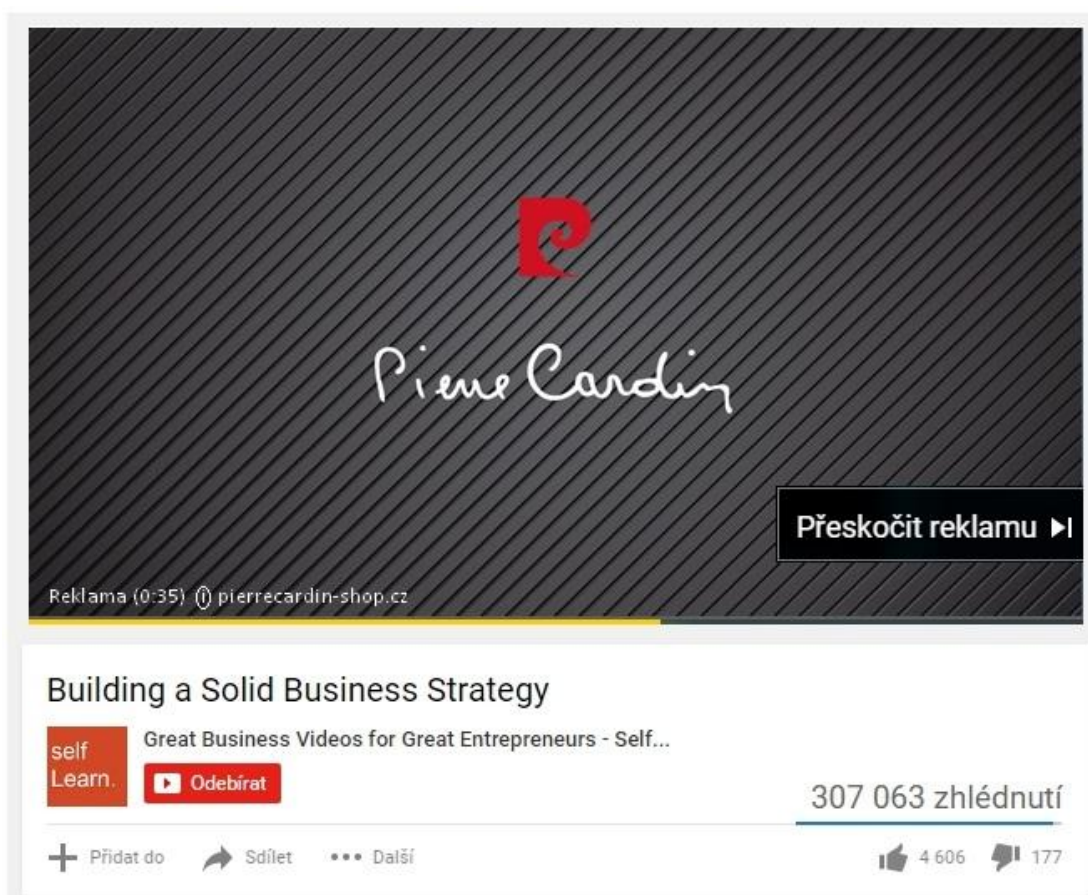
Pierre Cardin

Přeskočit reklamu

Reklama (0:35) ⓘ pierrecardin-shop.cz

Building a Solid Business Strategy

self Learn.

Great Business Videos for Great Entrepreneurs - Self...

Odebírat

307 063 zhlédnutí

Přidat do Sdílet ••• Další

4 606 177